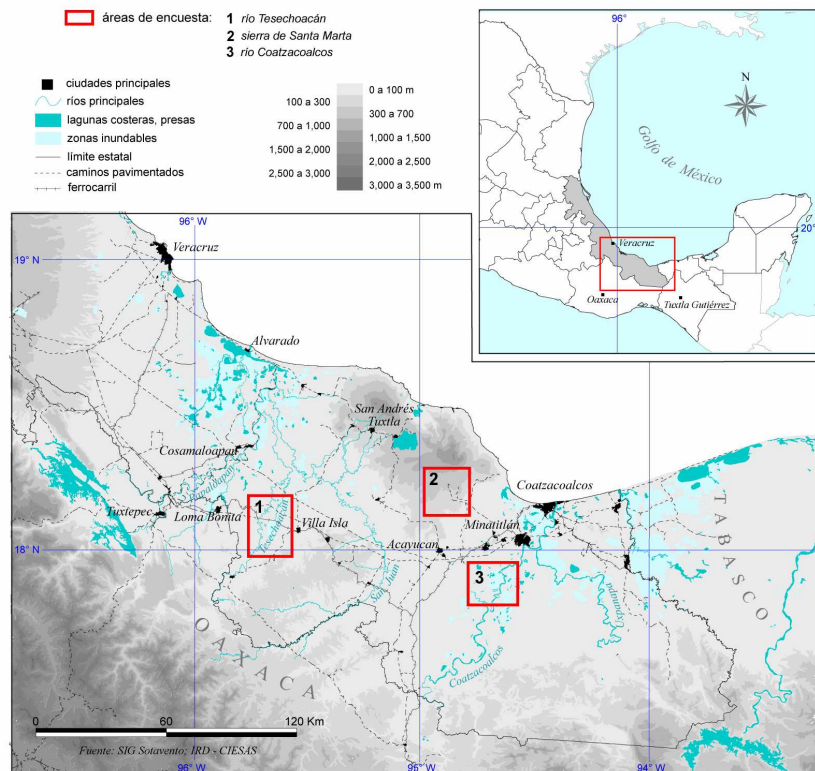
áreas de encuesta: 1 río Tesechoacán
2 sierra de Santa Marta
3 río Coatzacoalcos

ciudades principales
ríos principales
lagunas costeras, presas
zonas inundables
límite estatal
caminos pavimentados
ferrocarril

0 a 100 m
100 a 300
300 a 700
700 a 1,000
1,000 a 1,500
1,500 a 2,000
2,000 a 2,500
2,500 a 3,000
3,000 a 3,500 m

96°
N
Golfo de México
20°
Veracruz
Oaxaca
Tuxtla Gutiérrez

96° W
19° N
Veracruz
Alvarado
San Andrés Tuxtla
Cosamaloapan
Papaloapan
2
Coatzacoalcos
Tuxtepec
Loma Bonita
1
Tesechoacán
Villa Isla
Minatitlán
18° N
Acayucan
3
San Juan
Uxpanapa
TABASCO
OAXACA
Coatzacoalcos

0
60
120 Km
Fuente: SIG Sotavento; IRD - CIESAS
96° W
95° W
94° W